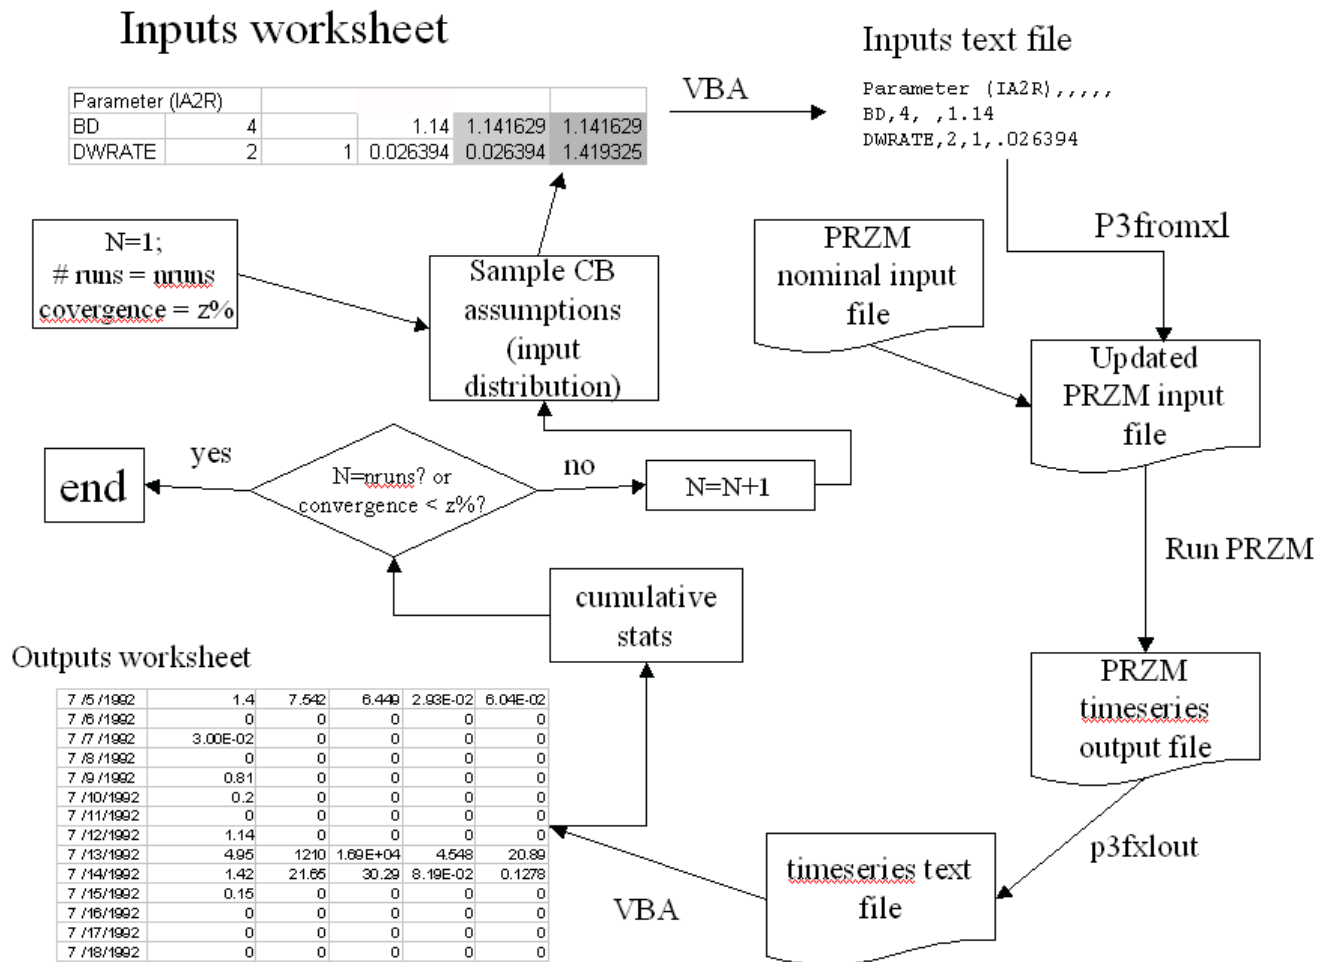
Inputs worksheet

| Parameter (IA2R) | | | | | |
|---|---|---|---|---|---|
| BD | 4 | | 1.14 | 1.141629 | 1.141629 |
| DWRATE | 2 | 1 | 0.026394 | 0.026394 | 1.419325 |

VBA

Inputs text file

Parameter (IA2R),,,,,
BD,4, ,1.14
DWRATE,2,1,.026394

P3fromxl

N=1;
# runs = nruns
convergence = z%

Sample CB assumptions (input distribution)

PRZM nominal input file

Updated PRZM input file

yes

end

N=nruns? or convergence < z%?

no

N=N+1

Run PRZM

cumulative stats

Outputs worksheet

| | | | | | |
|---|---|---|---|---|---|
| 7 /5 /1992 | 1.4 | 7.542 | 6.449 | 2.93E-02 | 6.04E-02 |
| 7 /6 /1992 | 0 | 0 | 0 | 0 | 0 |
| 7 /7 /1992 | 3.00E-02 | 0 | 0 | 0 | 0 |
| 7 /8 /1992 | 0 | 0 | 0 | 0 | 0 |
| 7 /9 /1992 | 0.81 | 0 | 0 | 0 | 0 |
| 7 /10/1992 | 0.2 | 0 | 0 | 0 | 0 |
| 7 /11/1992 | 0 | 0 | 0 | 0 | 0 |
| 7 /12/1992 | 1.14 | 0 | 0 | 0 | 0 |
| 7 /13/1992 | 4.95 | 1210 | 1.69E+04 | 4.548 | 20.89 |
| 7 /14/1992 | 1.42 | 21.65 | 30.29 | 8.19E-02 | 0.1278 |
| 7 /15/1992 | 0.15 | 0 | 0 | 0 | 0 |
| 7 /16/1992 | 0 | 0 | 0 | 0 | 0 |
| 7 /17/1992 | 0 | 0 | 0 | 0 | 0 |
| 7 /18/1992 | 0 | 0 | 0 | 0 | 0 |

PRZM timeseries output file

p3fxlout

timeseries text file

VBA